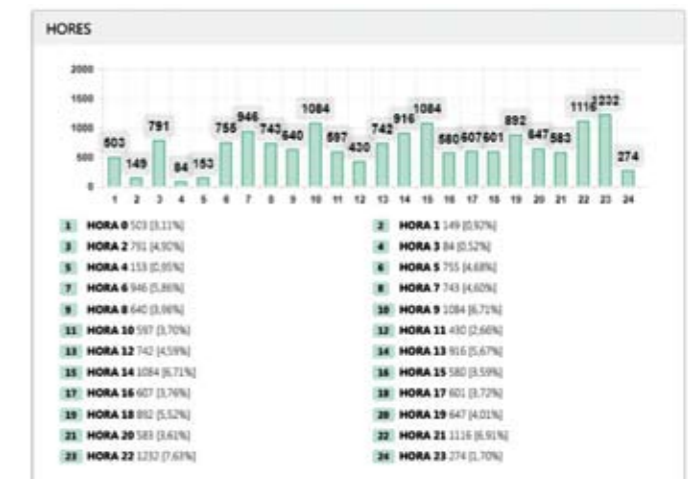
HORES

2000
1500
1000
500
0

503 149 791 84 153 755 946 743 640 1084 597 430 742 916 1084 580 607 601 892 647 583 1116 1232 274

1 2 3 4 5 6 7 8 9 10 11 12 13 14 15 16 17 18 19 20 21 22 23 24

1 HORA 0 503 [3,11%]
2 HORA 1 149 [0,92%]
3 HORA 2 791 [4,90%]
4 HORA 3 84 [0,52%]
5 HORA 4 153 [0,95%]
6 HORA 5 755 [4,68%]
7 HORA 6 946 [5,86%]
8 HORA 7 743 [4,60%]
9 HORA 8 640 [3,96%]
10 HORA 9 1084 [6,71%]
11 HORA 10 597 [3,70%]
12 HORA 11 430 [2,66%]
13 HORA 12 742 [4,59%]
14 HORA 13 916 [5,67%]
15 HORA 14 1084 [6,71%]
16 HORA 15 580 [3,59%]
17 HORA 16 607 [3,76%]
18 HORA 17 601 [3,72%]
19 HORA 18 892 [5,52%]
20 HORA 19 647 [4,01%]
21 HORA 20 583 [3,61%]
22 HORA 21 1116 [6,91%]
23 HORA 22 1232 [7,63%]
24 HORA 23 274 [1,70%]